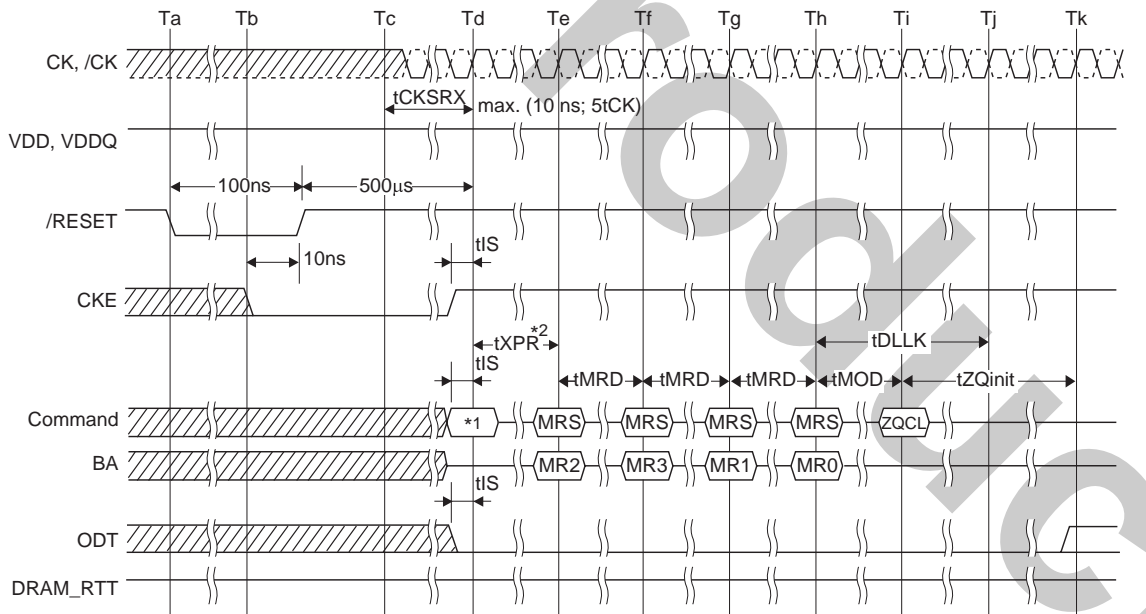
Ta Tb Tc Td Te Tf Tg Th Ti Tj Tk

CK, /CK

tCKSRX max. (10 ns; 5tCK)

VDD, VDDQ

100ns 500$\mu$s

/RESET

10ns

tIS

CKE

tXPR$^{*2}$

tDLLK

tIS

tMRD tMRD tMRD tMOD tZQinit

Command *1 MRS MRS MRS MRS ZQCL

BA MR2 MR3 MR1 MR0

tIS

ODT

DRAM_RTT